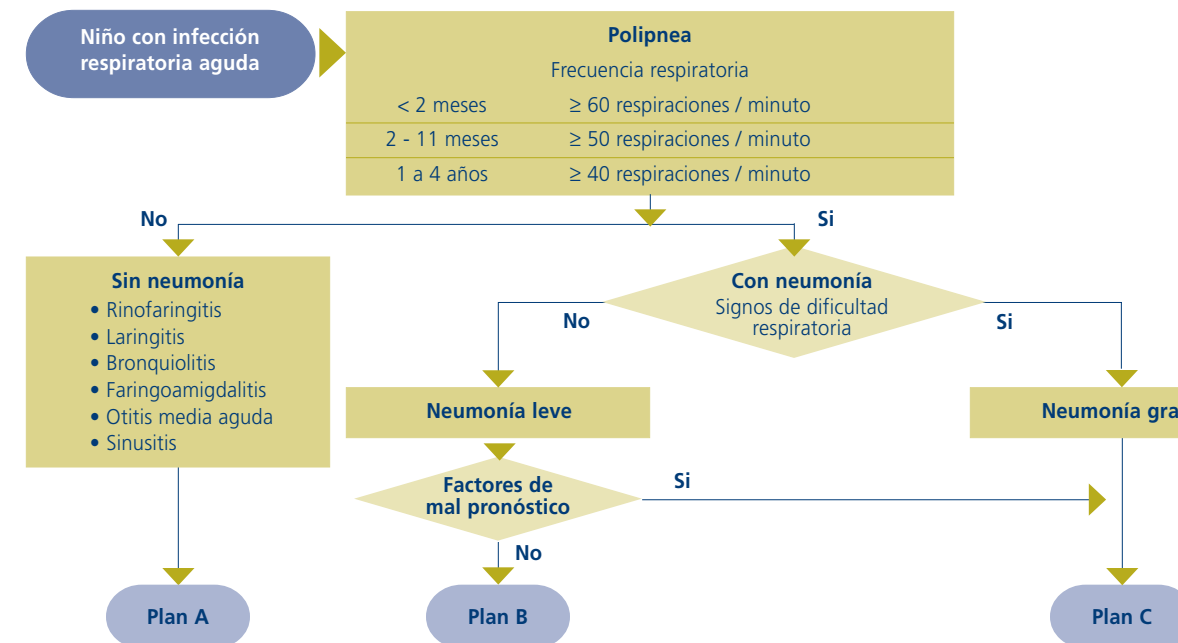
Niño con infección respiratoria aguda

**Polipnea**

Frecuencia respiratoria

| | |
|---|---|
| < 2 meses | ≥ 60 respiraciones / minuto |
| 2 - 11 meses | ≥ 50 respiraciones / minuto |
| 1 a 4 años | ≥ 40 respiraciones / minuto |

No

Si

**Sin neumonía**
• Rinofaringitis
• Laringitis
• Bronquiolitis
• Faringoamigdalitis
• Otitis media aguda
• Sinusitis

**Con neumonía**
Signos de dificultad respiratoria

No

Si

Neumonía leve

Neumonía gra

Factores de mal pronóstico

Si

No

Plan A

Plan B

Plan C